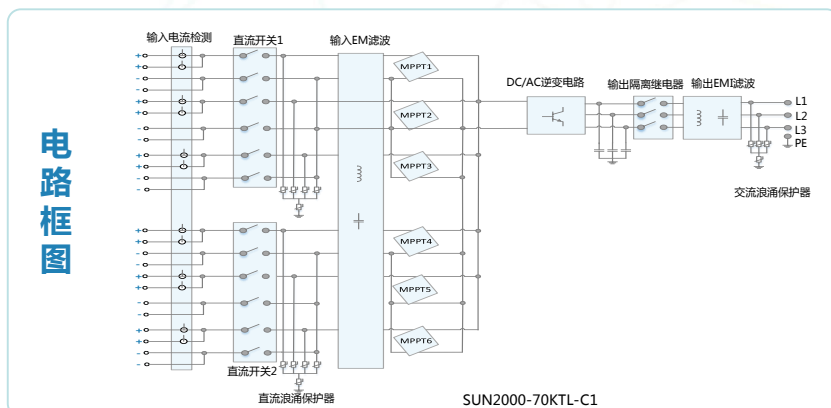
电路框图

输入电流检测
直流开关1
输入EMI滤波
MPPT1
MPPT2
MPPT3
MPPT4
MPPT5
MPPT6
DC/AC逆变电路
输出隔离继电器
输出EMI滤波
L1
L2
L3
PE
交流浪涌保护器
直流开关2
直流浪涌保护器
SUN2000-70KTL-C1

+
+
-
-
+
+
-
-
+
+
-
-
+
+
-
-
+
+
-
-
+
+
-
-